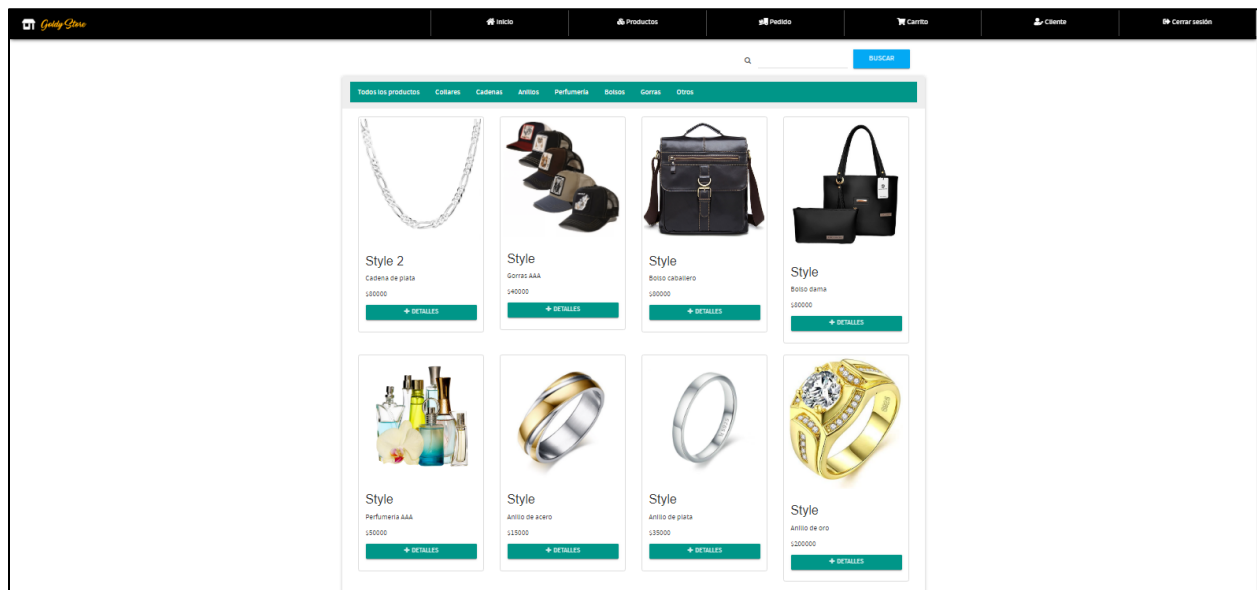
Goldy Store

Inicio
Productos
Pedido
Carrito
Cliente
Cerrar sesión

BUSCAR

Todos los productos Collares Cadenas Anillos Perfumería Bolsos Gorras Otros

Style 2
Cadena de plata
$80000
+ DETALLES

Style
Gorras AAA
$40000
+ DETALLES

Style
Bolso caballero
$80000
+ DETALLES

Style
Bolso dama
$80000
+ DETALLES

Style
Perfumeria AAA
$50000
+ DETALLES

Style
Anillo de acero
$15000
+ DETALLES

Style
Anillo de plata
$35000
+ DETALLES

Style
Anillo de oro
$200000
+ DETALLES